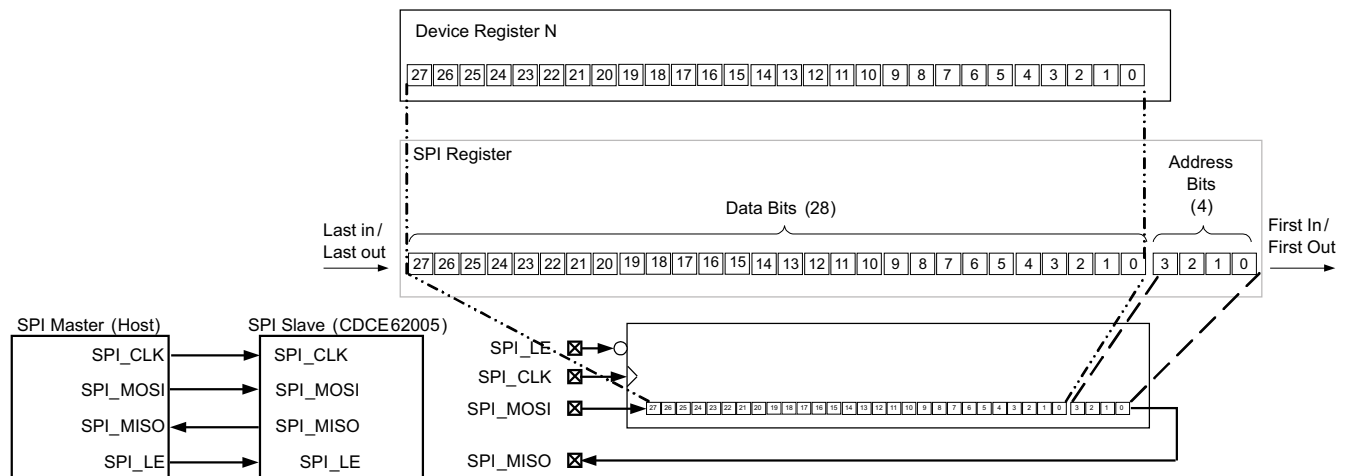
Device Register N

| 27 | 26 | 25 | 24 | 23 | 22 | 21 | 20 | 19 | 18 | 17 | 16 | 15 | 14 | 13 | 12 | 11 | 10 | 9 | 8 | 7 | 6 | 5 | 4 | 3 | 2 | 1 | 0 |
|---|---|---|---|---|---|---|---|---|---|---|---|---|---|---|---|---|---|---|---|---|---|---|---|---|---|---|---|

SPI Register

Data Bits (28)

Address Bits (4)

Last in / Last out

First In / First Out

| 27 | 26 | 25 | 24 | 23 | 22 | 21 | 20 | 19 | 18 | 17 | 16 | 15 | 14 | 13 | 12 | 11 | 10 | 9 | 8 | 7 | 6 | 5 | 4 | 3 | 2 | 1 | 0 | 3 | 2 | 1 | 0 |
|---|---|---|---|---|---|---|---|---|---|---|---|---|---|---|---|---|---|---|---|---|---|---|---|---|---|---|---|---|---|---|---|

SPI Master (Host)
SPI_CLK
SPI_MOSI
SPI_MISO
SPI_LE

SPI Slave (CDCE62005)
SPI_CLK
SPI_MOSI
SPI_MISO
SPI_LE

SPI_LE
SPI_CLK
SPI_MOSI
SPI_MISO

| 27 | 26 | 25 | 24 | 23 | 22 | 21 | 20 | 19 | 18 | 17 | 16 | 15 | 14 | 13 | 12 | 11 | 10 | 9 | 8 | 7 | 6 | 5 | 4 | 3 | 2 | 1 | 0 | 3 | 2 | 1 | 0 |
|---|---|---|---|---|---|---|---|---|---|---|---|---|---|---|---|---|---|---|---|---|---|---|---|---|---|---|---|---|---|---|---|